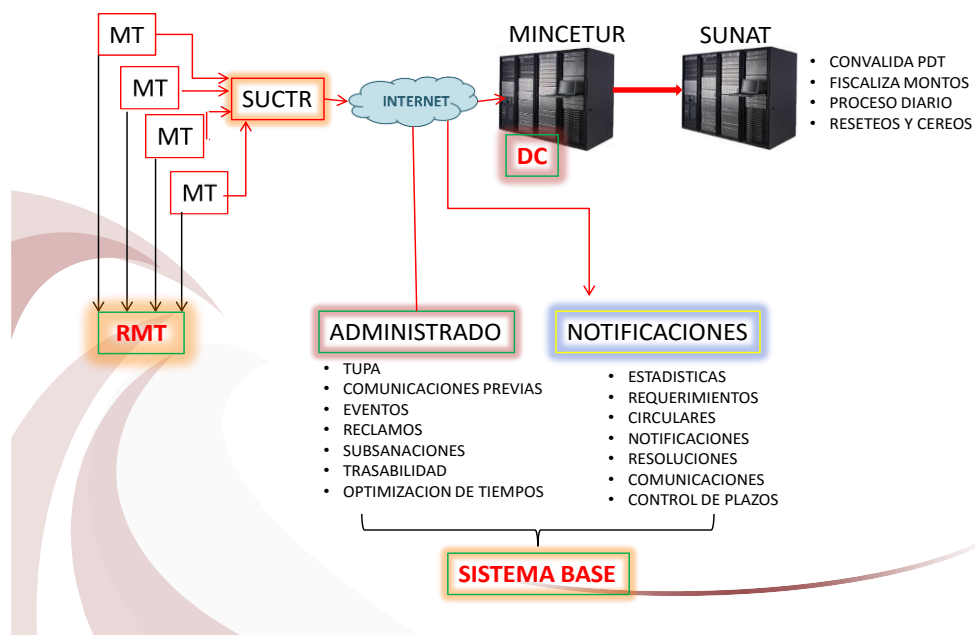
MT

MT

MT

MT

SUCTR

INTERNET

MINCETUR

DC

SUNAT

- CONVALIDA PDT
- FISCALIZA MONTOS
- PROCESO DIARIO
- RESETEOS Y CEREOS

RMT

ADMINISTRADO

- TUPA
- COMUNICACIONES PREVIAS
- EVENTOS
- RECLAMOS
- SUBSANACIONES
- TRASABILIDAD
- OPTIMIZACION DE TIEMPOS

NOTIFICACIONES

- ESTADISTICAS
- REQUERIMIENTOS
- CIRCULARES
- NOTIFICACIONES
- RESOLUCIONES
- COMUNICACIONES
- CONTROL DE PLAZOS

SISTEMA BASE